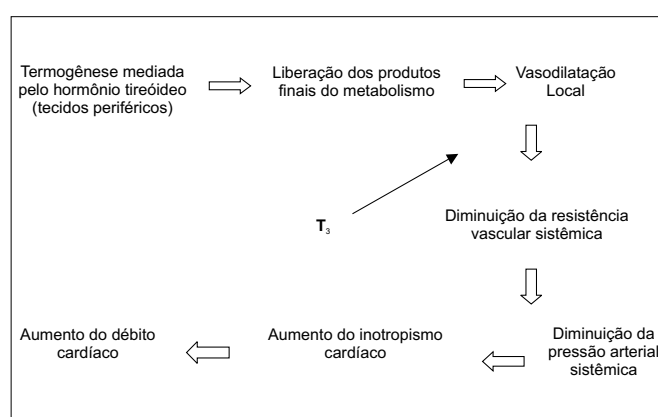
Termogênese mediada pelo hormônio tireóideo (tecidos periféricos)

Liberação dos produtos finais do metabolismo

Vasodilatação Local

$T_3$

Diminuição da resistência vascular sistêmica

Diminuição da pressão arterial sistêmica

Aumento do inotropismo cardíaco

Aumento do débito cardíaco